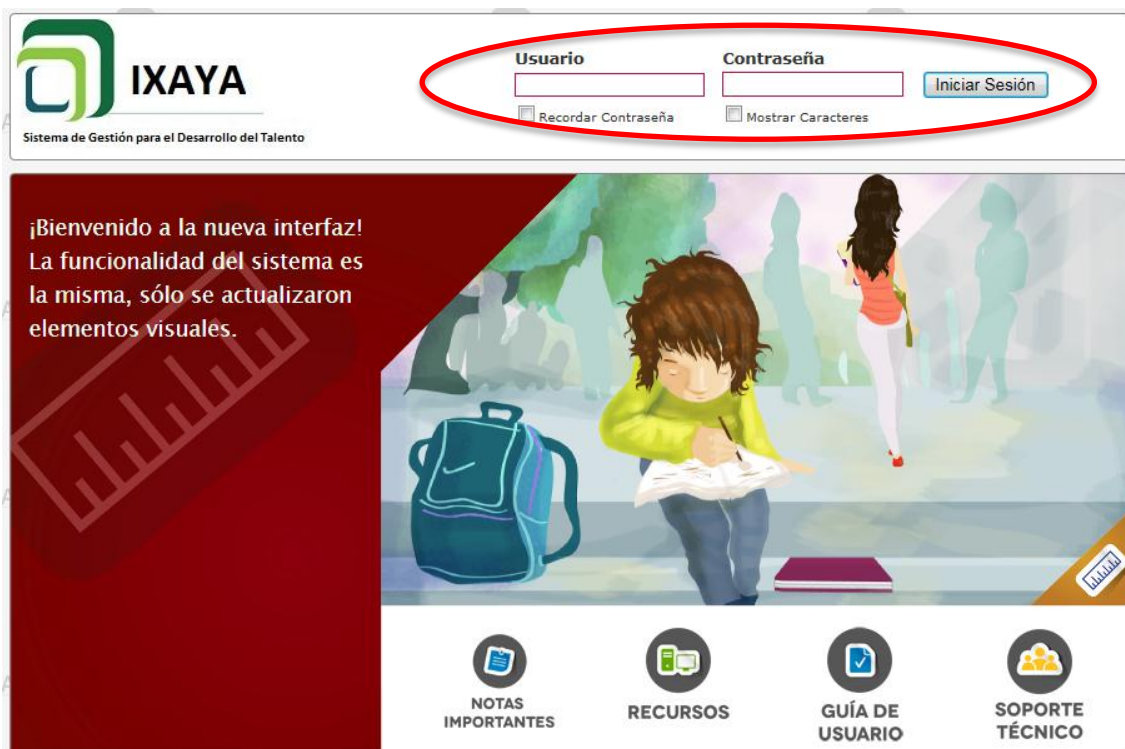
IXAYA
Sistema de Gestión para el Desarrollo del Talento

Usuario
Contraseña
Iniciar Sesión
Recordar Contraseña
Mostrar Caracteres

¡Bienvenido a la nueva interfaz! La funcionalidad del sistema es la misma, sólo se actualizaron elementos visuales.

NOTAS IMPORTANTES
RECURSOS
GUÍA DE USUARIO
SOPORTE TÉCNICO